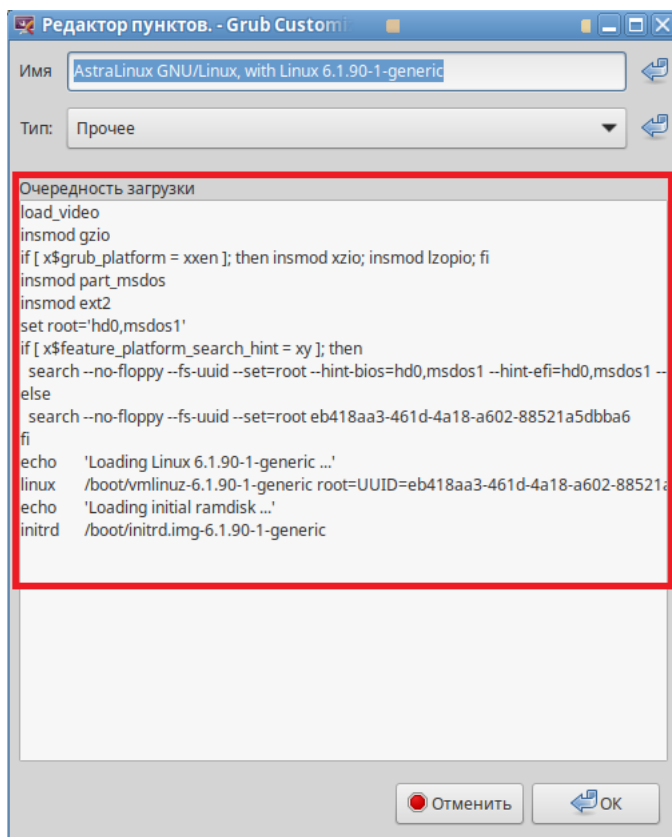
Редактор пунктов. - Grub Customi

Имя AstraLinux GNU/Linux, with Linux 6.1.90-1-generic

Тип: Прочее

Очередность загрузки
load_video
insmod gzio
if [ x$grub_platform = xxen ]; then insmod xzio; insmod lzopio; fi
insmod part_msdos
insmod ext2
set root='hd0,msdos1'
if [ x$feature_platform_search_hint = xy ]; then
search --no-floppy --fs-uuid --set=root --hint-bios=hd0,msdos1 --hint-efi=hd0,msdos1 --
else
search --no-floppy --fs-uuid --set=root eb418aa3-461d-4a18-a602-88521a5dbba6
fi
echo 'Loading Linux 6.1.90-1-generic ...'
linux /boot/vmlinuz-6.1.90-1-generic root=UUID=eb418aa3-461d-4a18-a602-88521a
echo 'Loading initial ramdisk ...'
initrd /boot/initrd.img-6.1.90-1-generic

Отменить
OK